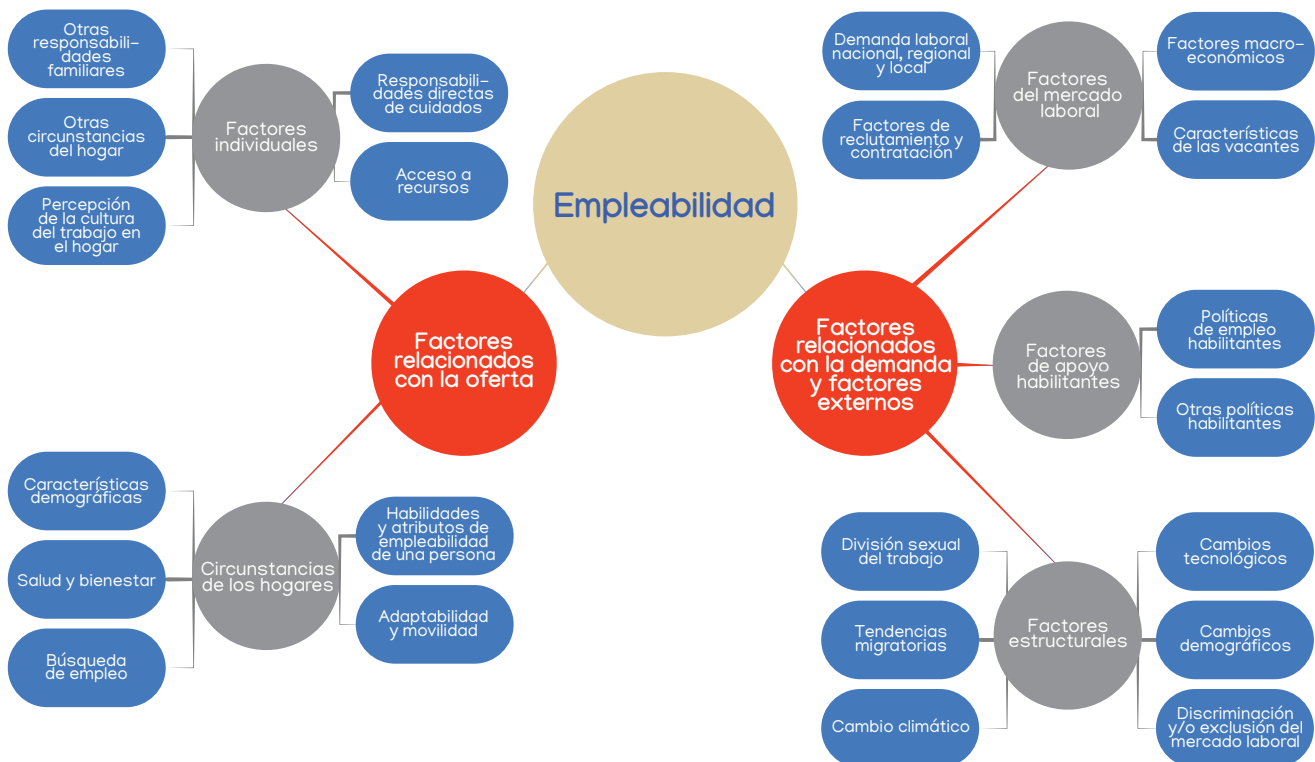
Empleabilidad

Factores relacionados con la oferta

Factores individuales

Otras responsabilidades familiares

Otras circunstancias del hogar

Percepción de la cultura del trabajo en el hogar

Responsabilidades directas de cuidados

Acceso a recursos

Circunstancias de los hogares

Características demográficas

Salud y bienestar

Búsqueda de empleo

Habilidades y atributos de empleabilidad de una persona

Adaptabilidad y movilidad

Factores relacionados con la demanda y factores externos

Factores del mercado laboral

Demanda laboral nacional, regional y local

Factores de reclutamiento y contratación

Factores macroeconómicos

Características de las vacantes

Factores de apoyo habilitantes

Políticas de empleo habilitantes

Otras políticas habilitantes

Factores estructurales

División sexual del trabajo

Tendencias migratorias

Cambio climático

Cambios tecnológicos

Cambios demográficos

Discriminación y/o exclusión del mercado laboral